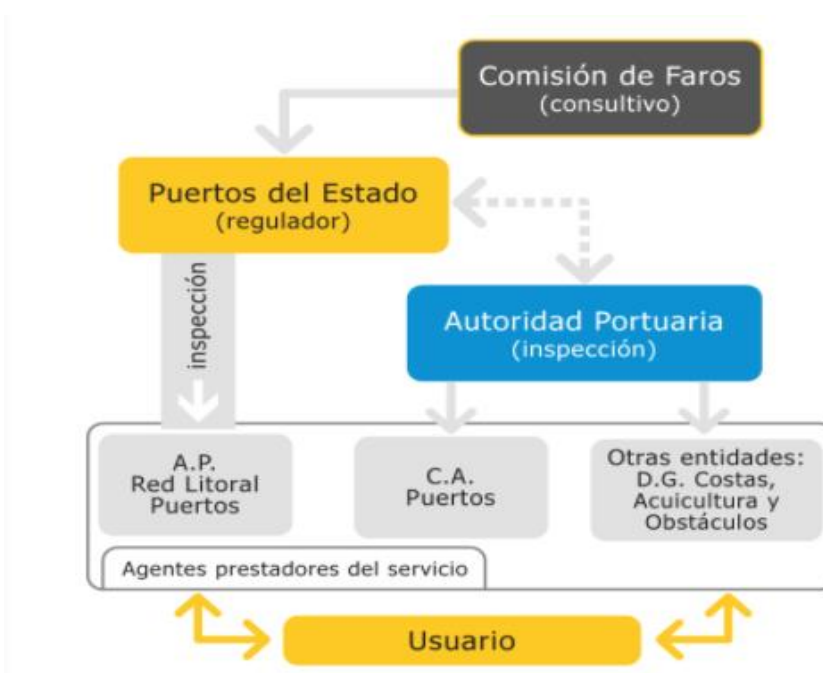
Comisión de Faros
(consultivo)

Puertos del Estado
(regulador)

inspección

Autoridad Portuaria
(inspección)

A.P.
Red Litoral
Puertos

C.A.
Puertos

Otras entidades:
D.G. Costas,
Acuicultura y
Obstáculos

Agentes prestadores del servicio

Usuario